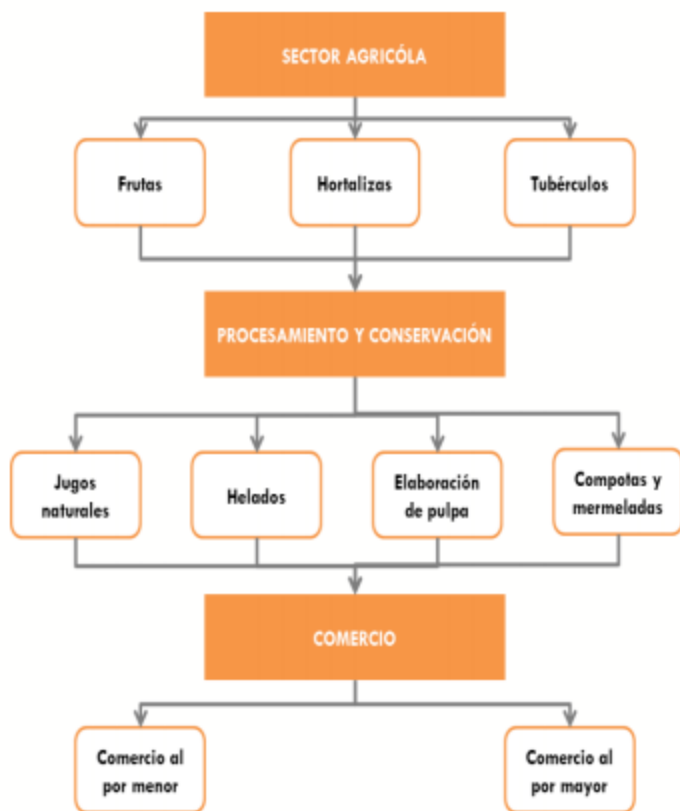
SECTOR AGRICÓLA

Frutas

Hortalizas

Tubérculos

PROCESAMIENTO Y CONSERVACIÓN

Jugos naturales

Helados

Elaboración de pulpa

Compotas y mermeladas

COMERCIO

Comercio al por menor

Comercio al por mayor